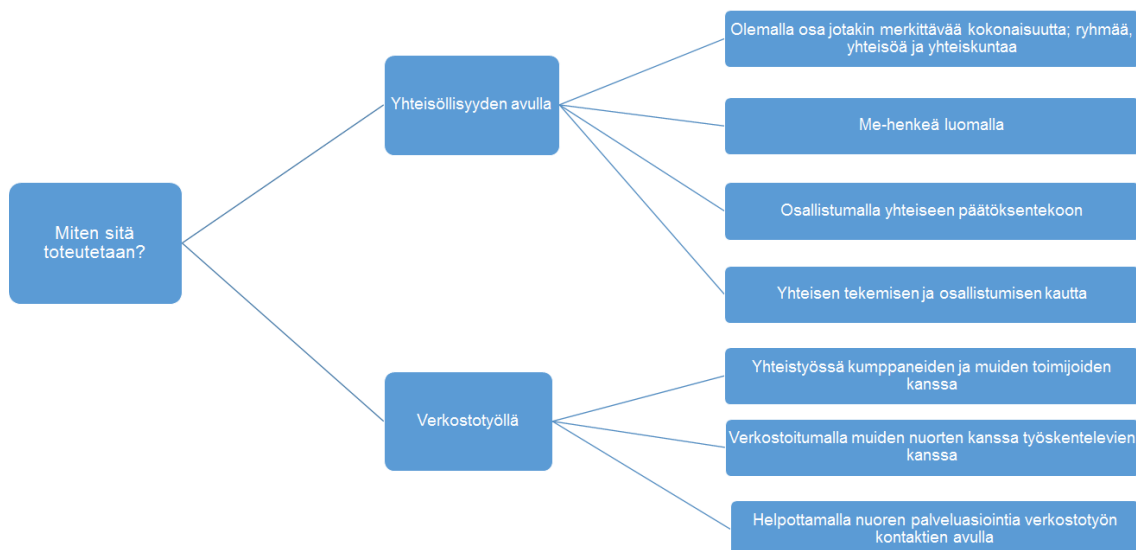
Miten sitä toteutetaan?

Yhteisöllisyyden avulla

Olemalla osa jotakin merkittävää kokonaisuutta; ryhmää, yhteisöä ja yhteiskuntaa

Me-henkeä luomalla

Osallistumalla yhteiseen päätöksentekoon

Yhteisen tekemisen ja osallistumisen kautta

Verkostotyöllä

Yhteistyössä kumppaneiden ja muiden toimijoiden kanssa

Verkostoitumalla muiden nuorten kanssa työskentelevien kanssa

Helpottamalla nuoren palveluasiointia verkostotyön kontaktien avulla